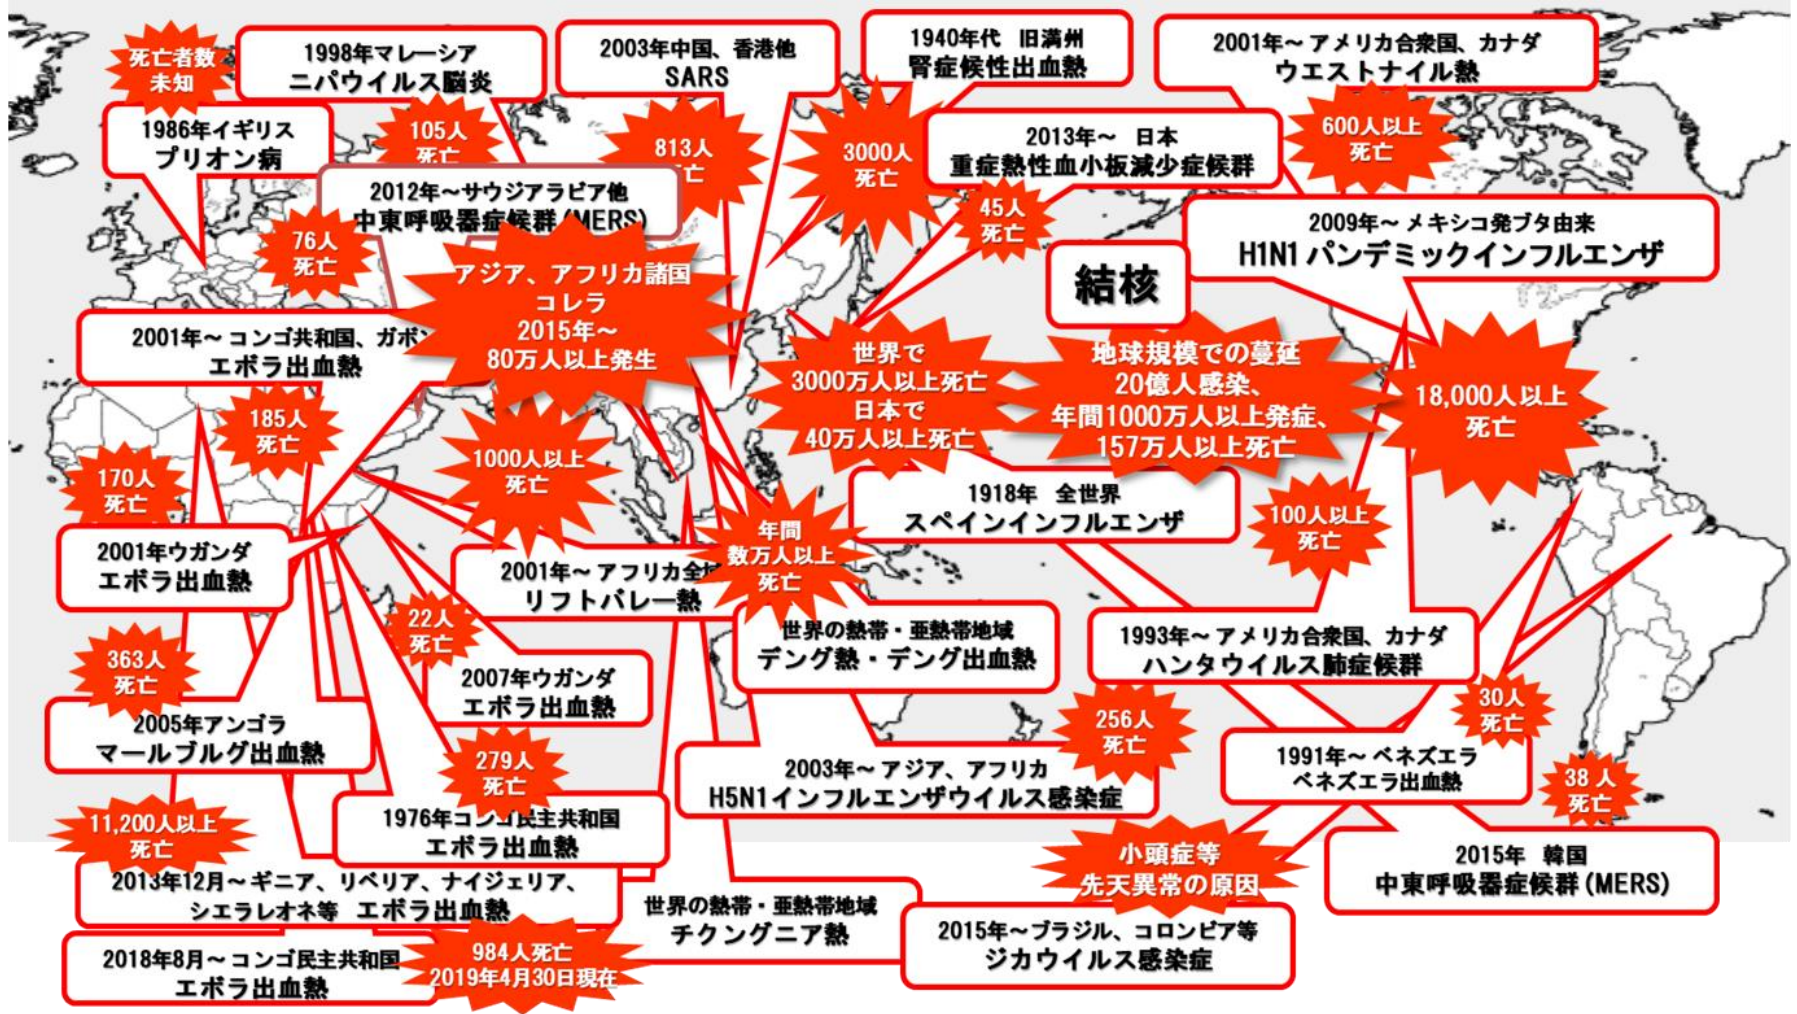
死亡者数未知

1998年マレーシア
ニパウイルス脳炎

2003年中国、香港他
SARS

1940年代 旧満州
腎症候性出血熱

2001年～アメリカ合衆国、カナダ
ウエストナイル熱

1986年イギリス
プリオン病

105人死亡

813人死亡

3000人死亡

2013年～ 日本
重症熱性血小板減少症候群

600人以上死亡

2012年～サウジアラビア他
中東呼吸器症候群(MERS)

45人死亡

2009年～メキシコ発ブタ由来
H1N1 パンデミックインフルエンザ

76人死亡

アジア、アフリカ諸国
コレラ
2015年～
80万人以上発生

結核

2001年～コンゴ共和国、ガボン
エボラ出血熱

世界で
3000万人以上死亡
日本で
40万人以上死亡

地球規模での蔓延
20億人感染、
年間1000万人以上発症、
157万人以上死亡

18,000人以上死亡

185人死亡

170人死亡

1000人以上死亡

1918年 全世界
スペインインフルエンザ

100人以上死亡

2001年ウガンダ
エボラ出血熱

年間
数万人以上
死亡

2001年～アフリカ全域
リフトバレー熱

22人死亡

世界の熱帯・亜熱帯地域
デング熱・デング出血熱

1993年～アメリカ合衆国、カナダ
ハンタウイルス肺症候群

363人死亡

2007年ウガンダ
エボラ出血熱

30人死亡

2005年アンゴラ
マールブルグ出血熱

256人死亡

279人死亡

2003年～アジア、アフリカ
H5N1インフルエンザウイルス感染症

1991年～ベネズエラ
ベネズエラ出血熱

38人死亡

11,200人以上死亡

1976年コンゴ民主共和国
エボラ出血熱

小頭症等
先天異常の原因

2015年 韓国
中東呼吸器症候群(MERS)

2013年12月～ギニア、リベリア、ナイジェリア、
シエラレオネ等 エボラ出血熱

世界の熱帯・亜熱帯地域
チクングニア熱

2015年～ブラジル、コロンビア等
ジカウイルス感染症

2018年8月～コンゴ民主共和国
エボラ出血熱

984人死亡
2019年4月30日現在